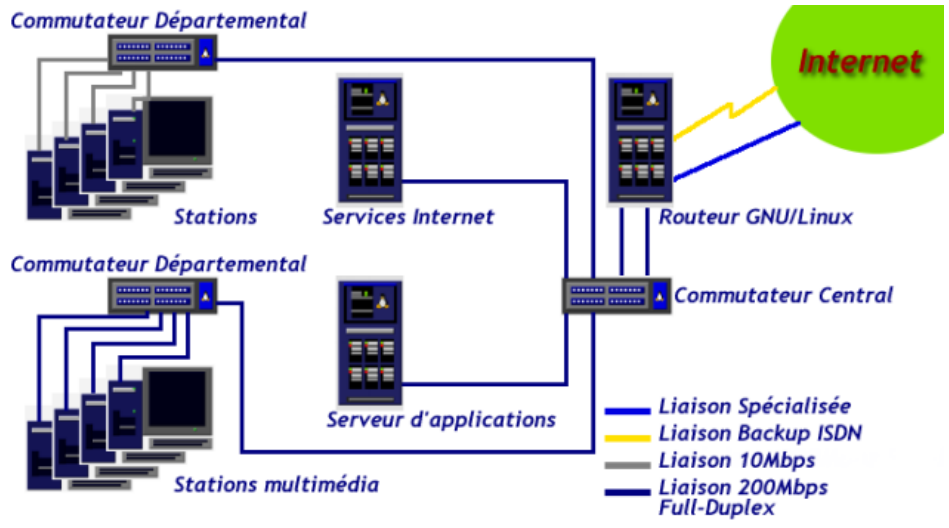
Commutateur Départemental

Internet

Stations

Services Internet

Routeur GNU/Linux

Commutateur Départemental

Commutateur Central

Stations multimédia

Serveur d'applications

Liaison Spécialisée
Liaison Backup ISDN
Liaison 10Mbps
Liaison 200Mbps Full-Duplex